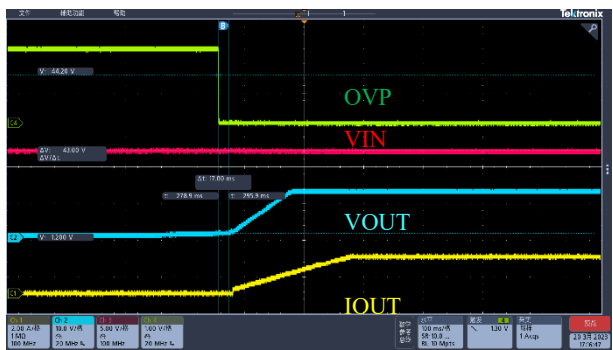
文件 捕获功能 帮助 Tektronix

B

V: 44.20 V

OVP

VIN

ΔV: 43.00 V
ΔV/ΔL

Δt: 17.00 ms
t: 278.9 ms t: 295.9 ms

VOUT

V: 1.200 V

IOUT

Ch 1 2.00 A/格 1 MΩ 100 MHz
Ch 2 10.0 V/格 1M 20 MHz
Ch 3 5.00 V/格 1M 100 MHz
Ch 4 1.00 V/格 1M 20 MHz

水平 100 ms/格 SR: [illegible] RL: 10 Mpts
触发 130 V
采集 可调 1 Acqs

23 3月 2023 17:6:47